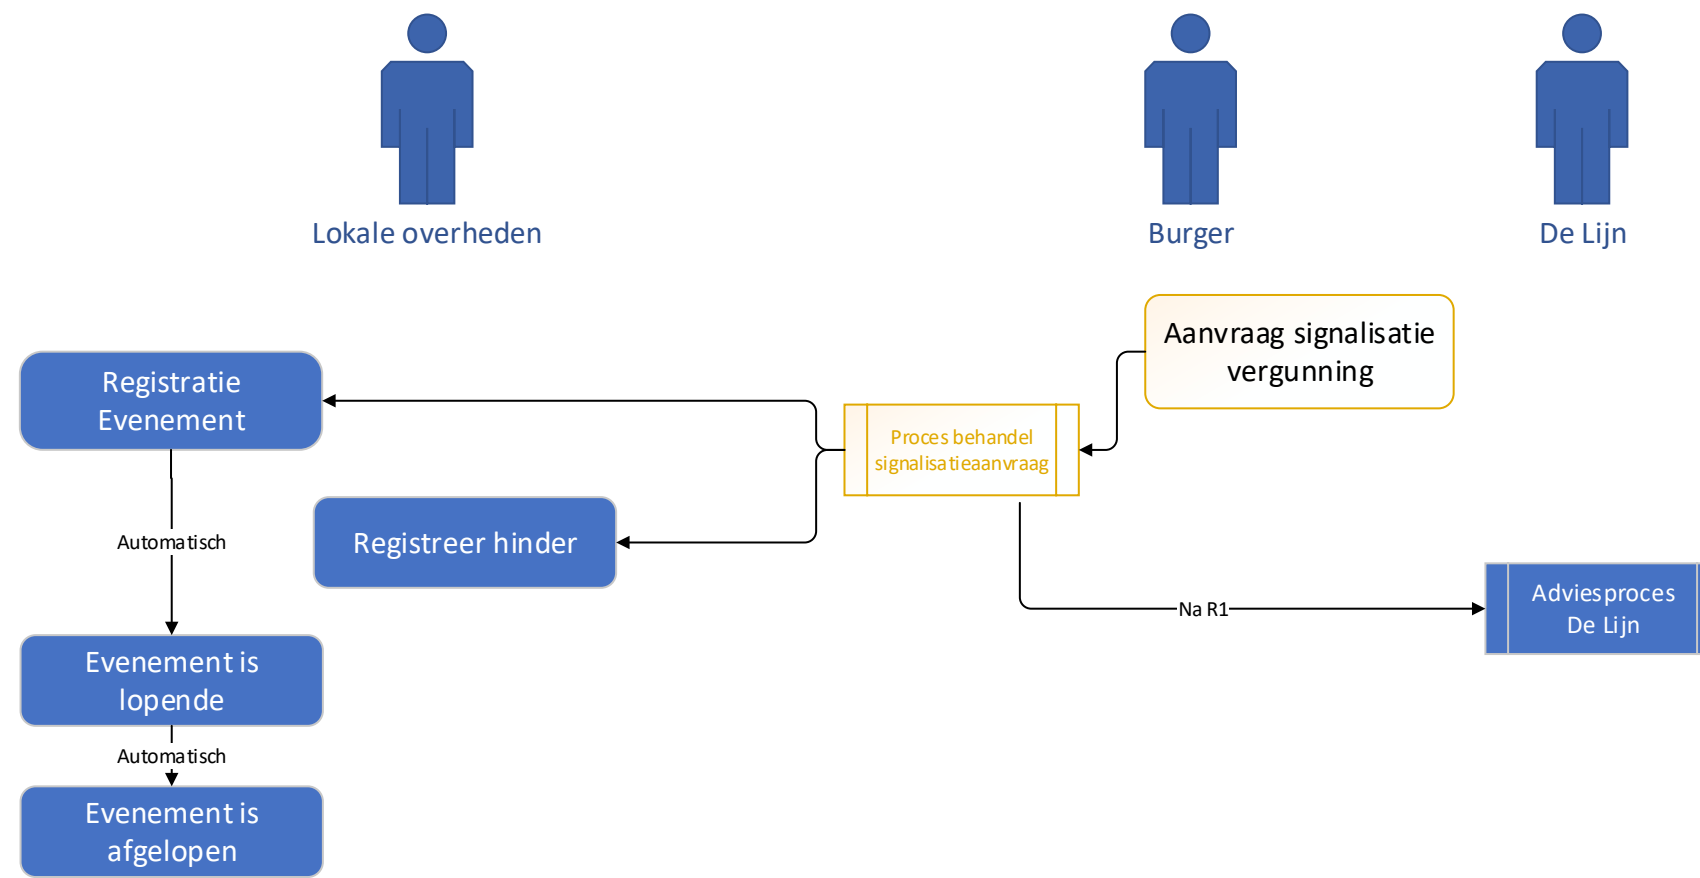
Lokale overheden

Burger

De Lijn

Aanvraag signalisatie vergunning

Registratie Evenement

Proces behandel signalisatieaanvraag

Registreer hinder

Automatisch

Na R1

Adviesproces De Lijn

Evenement is lopende

Automatisch

Evenement is afgelopen